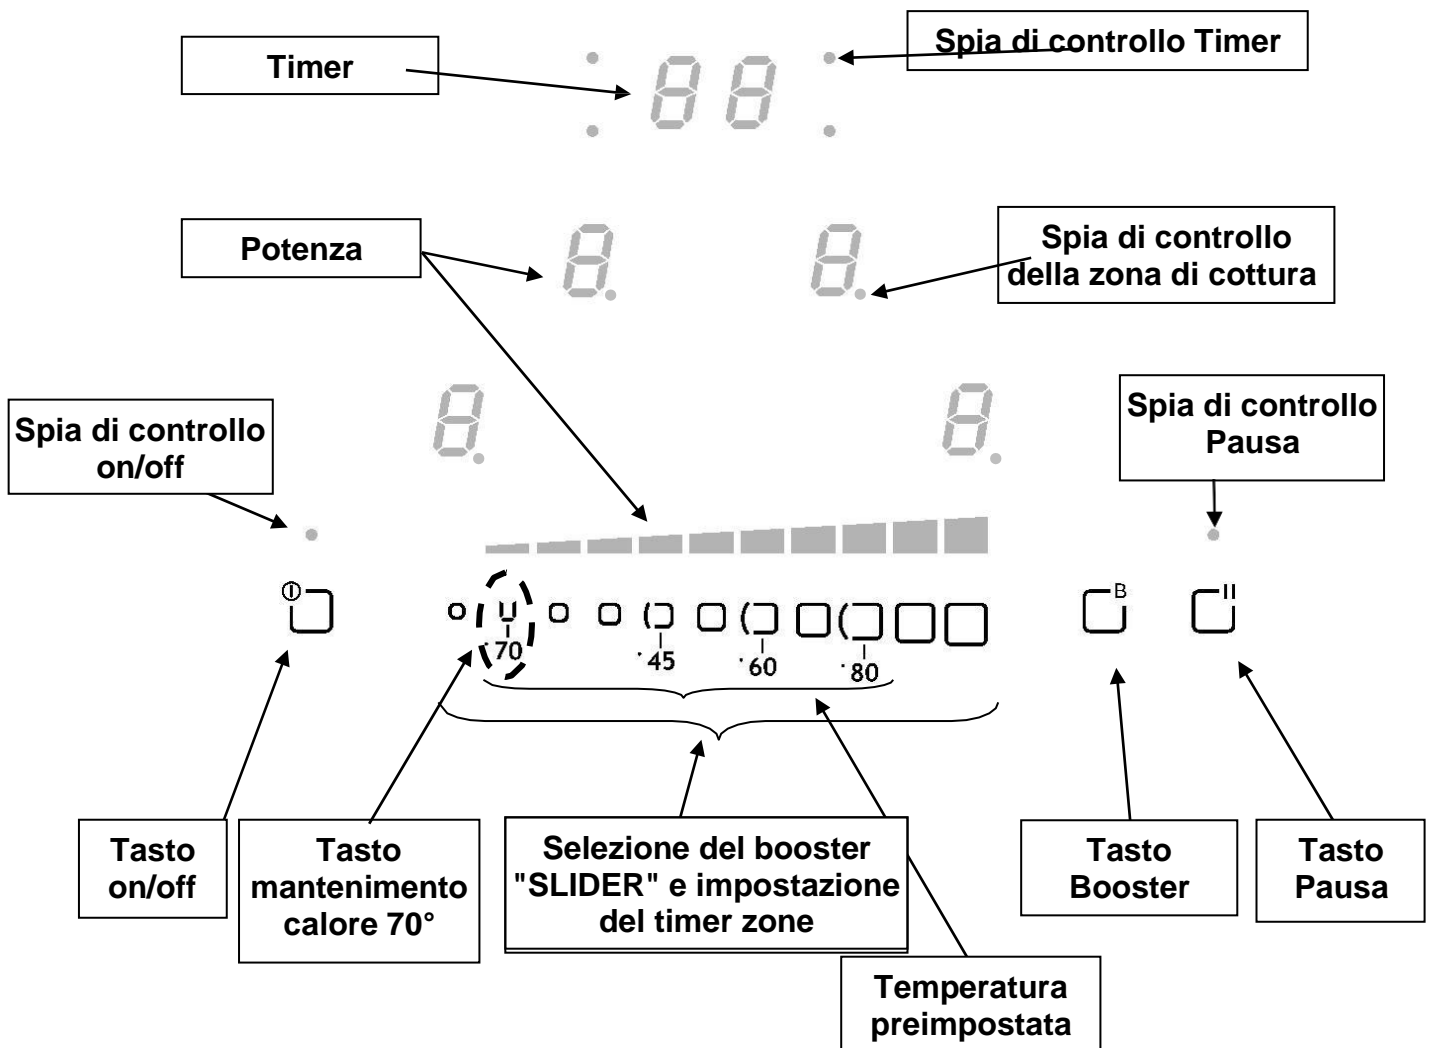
Timer

Spia di controllo Timer

88

Potenza

8.

8.

Spia di controllo della zona di cottura

8.

8.

Spia di controllo on/off

Spia di controllo Pausa

70

45

60

80

B

II

Tasto on/off

Tasto mantenimento calore 70°

Selezione del booster "SLIDER" e impostazione del timer zone

Tasto Booster

Tasto Pausa

Temperatura preimpostata